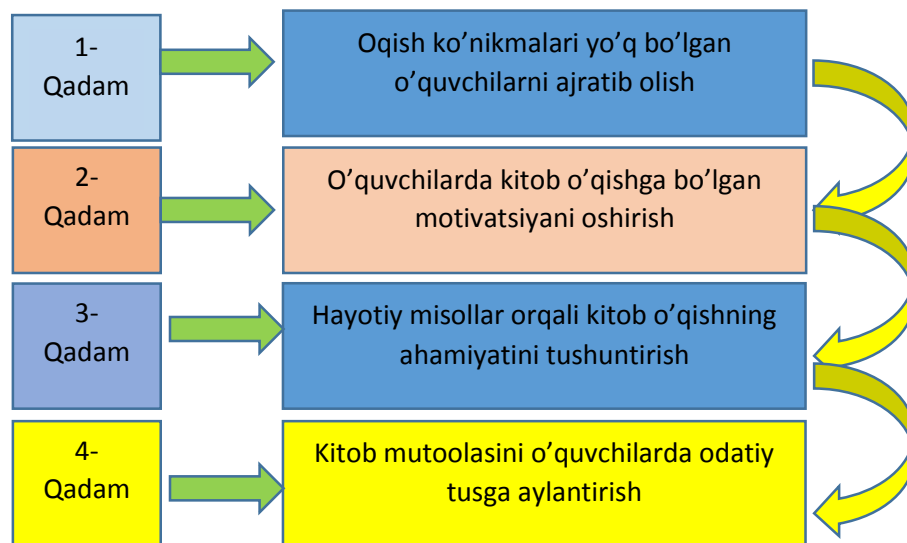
1-
Qadam

Oqish ko’nikmalari yo’q bo’lgan o’quvchilarni ajratib olish

2-
Qadam

O’quvchilarda kitob o’qishga bo’lgan motivatsiyani oshirish

3-
Qadam

Hayotiy misollar orqali kitob o’qishning ahamiyatini tushuntirish

4-
Qadam

Kitob mutoolasini o’quvchilarda odatiy tusga aylantirish